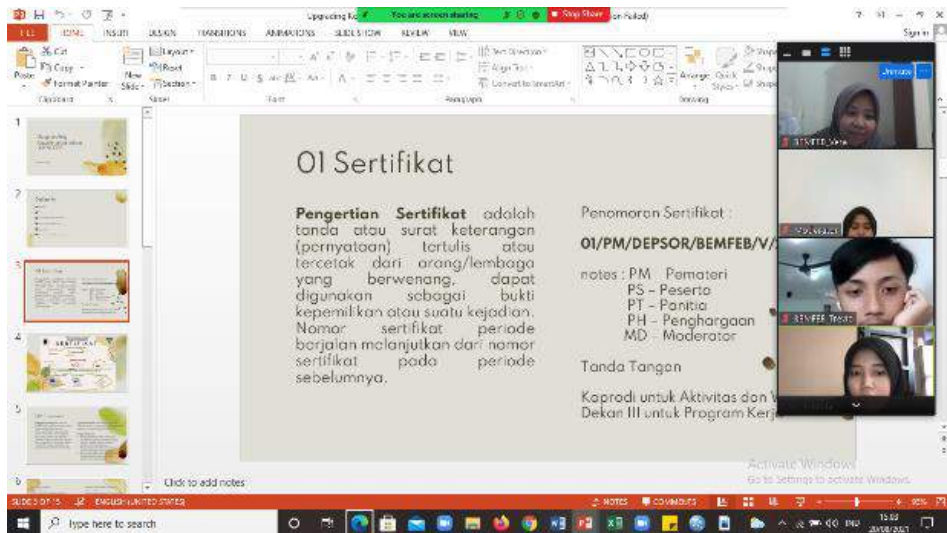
Upgrading Ka You are screen sharing Stop Share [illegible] Full.ppt

FILE HOME INSERT DESIGN TRANSITIONS ANIMATIONS SLIDE SHOW REVIEW VIEW

Sign in

Cut Copy Format Painter Paste New Slide Layout Reset Section Clipboard Slides Font Paragraph Drawing Text Direction Align Text Convert to SmartArt Arrange Quick Styles

01 Sertifikat

Pengertian Sertifikat adalah tanda atau surat keterangan (pernyataan) tertulis atau tercetak dari orang/lembaga yang berwenang, dapat digunakan sebagai bukti kepemilikan atau suatu kejadian. Nomor sertifikat periode berjalan melanjutkan dari nomor sertifikat pada periode sebelumnya.

Penomoran Sertifikat :

01/PM/DEPSOR/BEMFEB/V/

notes : PM - Pemateri
PS - Peserta
PT - Panitia
PH - Penghargaan
MD - Moderator

Tanda Tangan

Kaprodi untuk Aktivitas dan V
Dekan III untuk Program Kerj

Click to add notes

BEMFEB_Vina
BEMFEB_Tesar

Activate Windows
Go to Settings to activate Windows.

SLIDE 3 OF 15 ENGLISH (UNITED STATES) NOTES COMMENTS 95%

Type here to search

15:02
20/08/2021